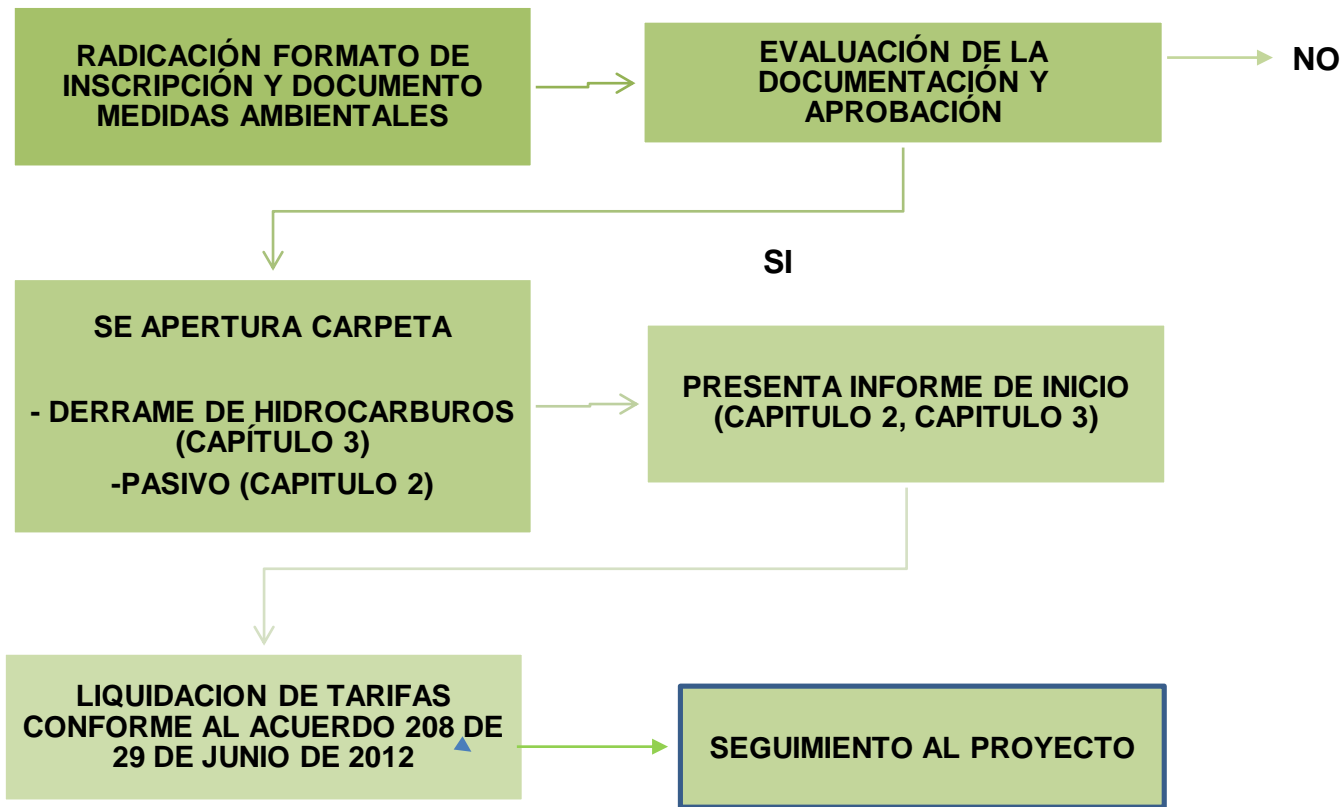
RADICACIÓN FORMATO DE INSCRIPCIÓN Y DOCUMENTO MEDIDAS AMBIENTALES

EVALUACIÓN DE LA DOCUMENTACIÓN Y APROBACIÓN

NO

SI

SE APERTURA CARPETA

- DERRAME DE HIDROCARBUROS (CAPÍTULO 3)

-PASIVO (CAPITULO 2)

PRESENTA INFORME DE INICIO (CAPITULO 2, CAPITULO 3)

LIQUIDACION DE TARIFAS CONFORME AL ACUERDO 208 DE 29 DE JUNIO DE 2012

SEGUIMIENTO AL PROYECTO